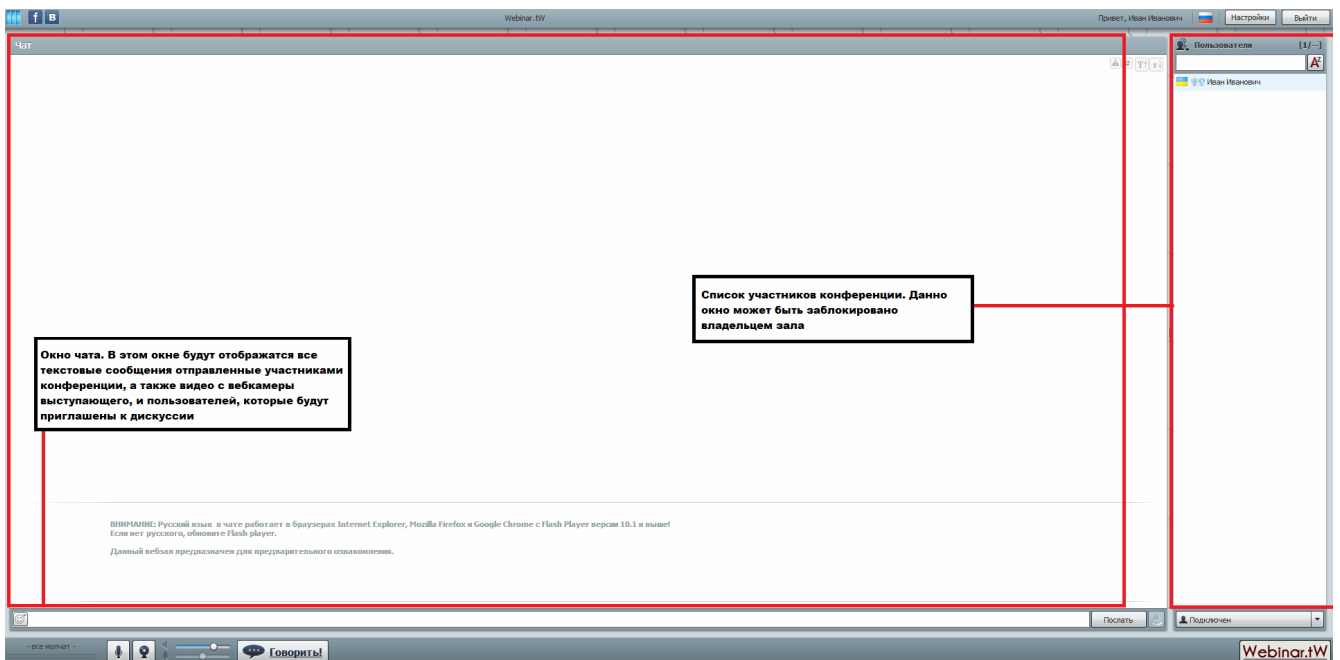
f B Webinar.tW Привет, Иван Иванович Настройки Выйти

Чат

Пользователя [1/—]

Иван Иванович

Список участников конференции. Данно окно может быть заблокировано владельцем зала

Окно чата. В этом окне будут отображатся все текстовые сообщения отправленные участниками конференции, а также видео с вебкамеры выступающего, и пользователей, которые будут приглашены к дискуссии

ВНИМАНИЕ: Русский язык в чате работает в браузерах Internet Explorer, Mozilla Firefox и Google Chrome с Flash Player версии 10.1 и выше!
Если нет русского, обновите Flash player.

Данный вебзал предназначен для предварительного ознакомления.

Послать

Подключен

- все молчат -

Говорить!

Webinar.tW